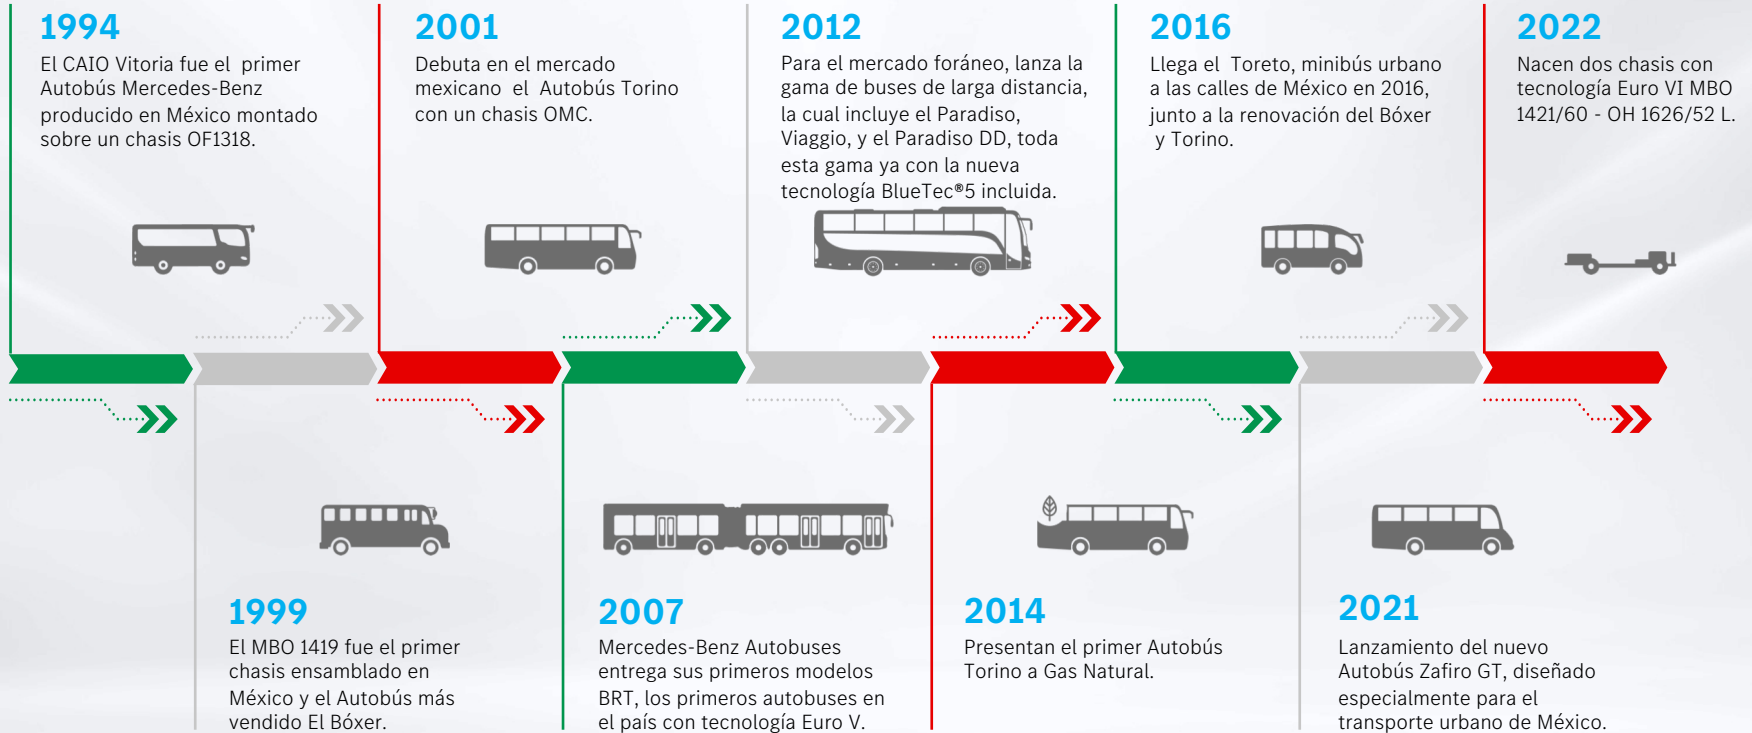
1994
El CAIO Vitoria fue el primer Autobús Mercedes-Benz producido en México montado sobre un chasis OF1318.

2001
Debuta en el mercado mexicano el Autobús Torino con un chasis OMC.

2012
Para el mercado foráneo, lanza la gama de buses de larga distancia, la cual incluye el Paradiso, Viaggio, y el Paradiso DD, toda esta gama ya con la nueva tecnología BlueTec®5 incluida.

2016
Llega el Toreto, minibús urbano a las calles de México en 2016, junto a la renovación del Bóxer y Torino.

2022
Nacen dos chasis con tecnología Euro VI MBO 1421/60 - OH 1626/52 L.

1999
El MBO 1419 fue el primer chasis ensamblado en México y el Autobús más vendido El Bóxer.

2007
Mercedes-Benz Autobuses entrega sus primeros modelos BRT, los primeros autobuses en el país con tecnología Euro V.

2014
Presentan el primer Autobús Torino a Gas Natural.

2021
Lanzamiento del nuevo Autobús Zafiro GT, diseñado especialmente para el transporte urbano de México.